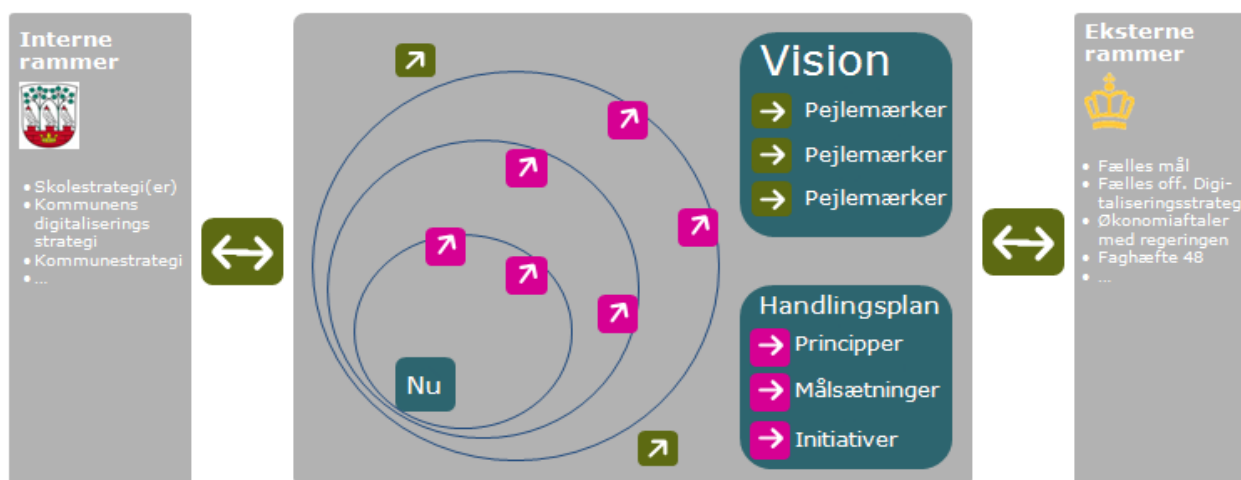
Interne rammer

• Skolestrategi(er)
• Kommunens digitaliserings strategi
• Kommunestrategi
• ...

Vision

Pejlemærker

Pejlemærker

Pejlemærker

Handlingsplan

Principper

Målsætninger

Initiativer

Nu

Eksterne rammer

• Fælles mål
• Fælles off. Digitaliseringsstrateg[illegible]
• Økonomiaftaler med regeringen
• Faghæfte 48
• ...